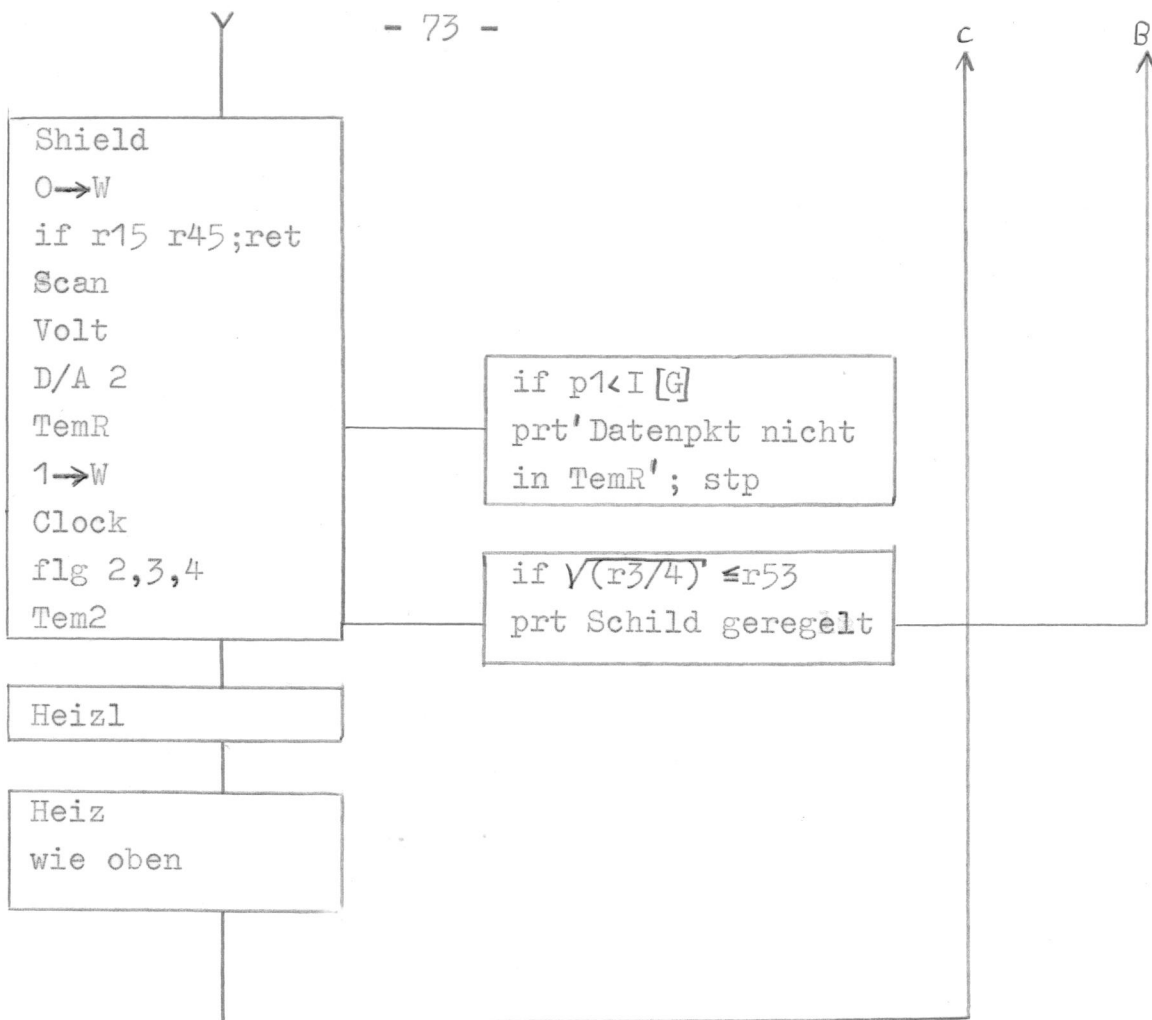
Y

- 73 -

C

B

Shield
0→W
if r15 r45;ret
Scan
Volt
D/A 2
TemR
1→W
Clock
flg 2,3,4
Tem2

if p1<I [G]
prt'Datenpkt nicht in TemR'; stp

if $\sqrt{(r3/4)} \leq$r53
prt Schild geregelt

Heizl

Heiz
wie oben